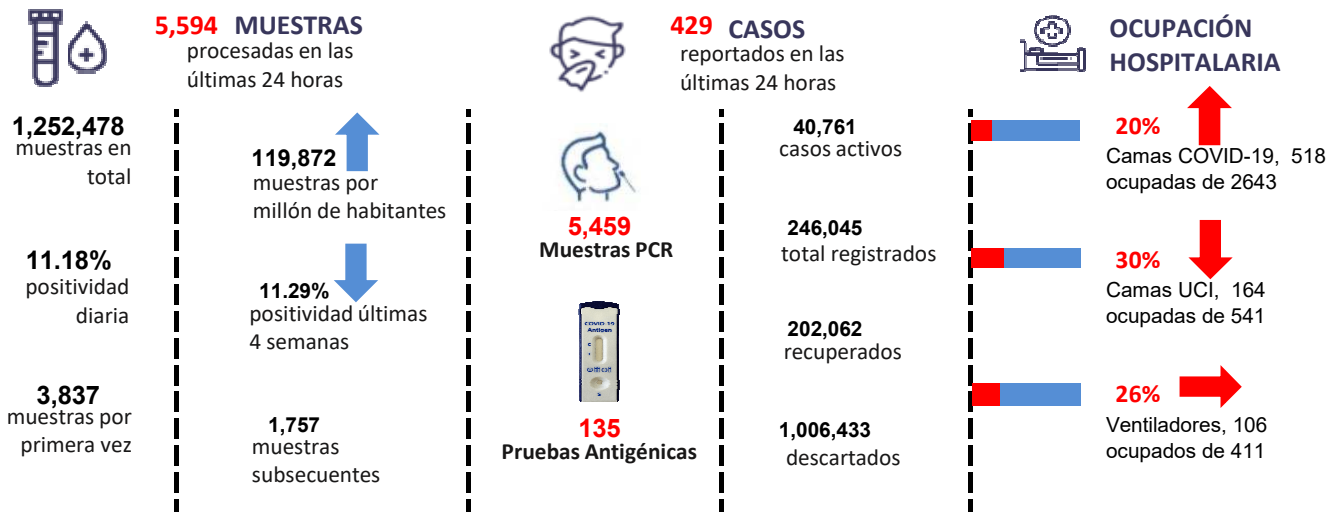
5,594 MUESTRAS
procesadas en las últimas 24 horas

429 CASOS
reportados en las últimas 24 horas

OCUPACIÓN HOSPITALARIA

1,252,478
muestras en total

119,872
muestras por millón de habitantes

5,459
Muestras PCR

40,761
casos activos

20%
Camas COVID-19, 518 ocupadas de 2643

11.18%
positividad diaria

11.29%
positividad últimas 4 semanas

246,045
total registrados

30%
Camas UCI, 164 ocupadas de 541

COVID-19 Antigen

202,062
recuperados

3,837
muestras por primera vez

1,757
muestras subsecuentes

135
Pruebas Antigénicas

1,006,433
descartados

26%
Ventiladores, 106 ocupados de 411